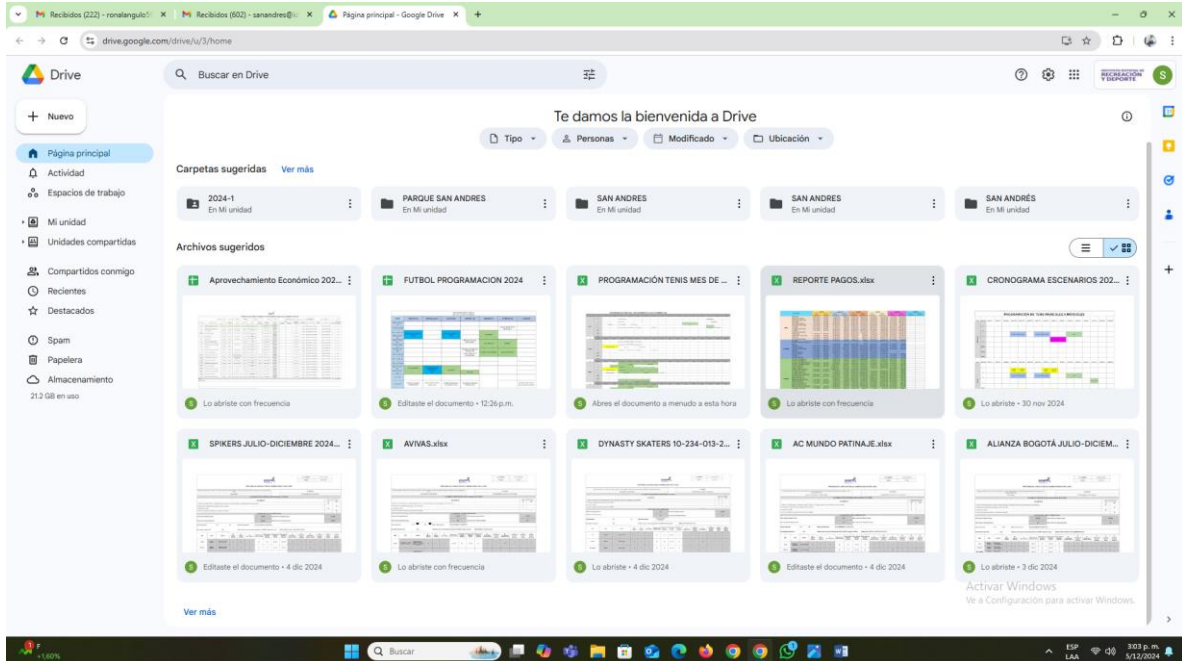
Recibidos (222) - ronalangulo | Recibidos (602) - sanandres@ | Página principal - Google Drive

drive.google.com/drive/u/3/home

Drive

Buscar en Drive

RECREACIÓN Y DEPORTE

S

Nuevo

Página principal
Actividad
Espacios de trabajo
Mi unidad
Unidades compartidas
Compartidos conmigo
Recientes
Destacados
Spam
Papelera
Almacenamiento
21.2 GB en uso

Te damos la bienvenida a Drive

Tipo | Personas | Modificado | Ubicación

Carpetas sugeridas Ver más

2024-1
En Mi unidad

PARQUE SAN ANDRES
En Mi unidad

SAN ANDRES
En Mi unidad

SAN ANDRES
En Mi unidad

SAN ANDRÉS
En Mi unidad

Archivos sugeridos

Aprovechamiento Económico 202...
Lo abriste con frecuencia

FUTBOL PROGRAMACION 2024
Editaste el documento • 12:26 p.m.

PROGRAMACIÓN TENIS MES DE ...
Abres el documento a menudo a esta hora

REPORTE PAGOS.xlsx
Lo abriste con frecuencia

CRONOGRAMA ESCENARIOS 202...
Lo abriste • 30 nov 2024

SPIKERS JULIO-DICIEMBRE 2024...
Editaste el documento • 4 dic 2024

AVIVAS.xlsx
Lo abriste con frecuencia

DYNASTY SKATERS 10-234-013-2...
Lo abriste • 4 dic 2024

AC MUNDO PATINAJE.xlsx
Editaste el documento • 4 dic 2024

ALIANZA BOGOTÁ JULIO-DICIEM...
Lo abriste • 3 dic 2024

Activar Windows
Ve a Configuración para activar Windows.

Ver más

+1,60%

Buscar

ESP LAA 3:03 p. m. 5/12/2024